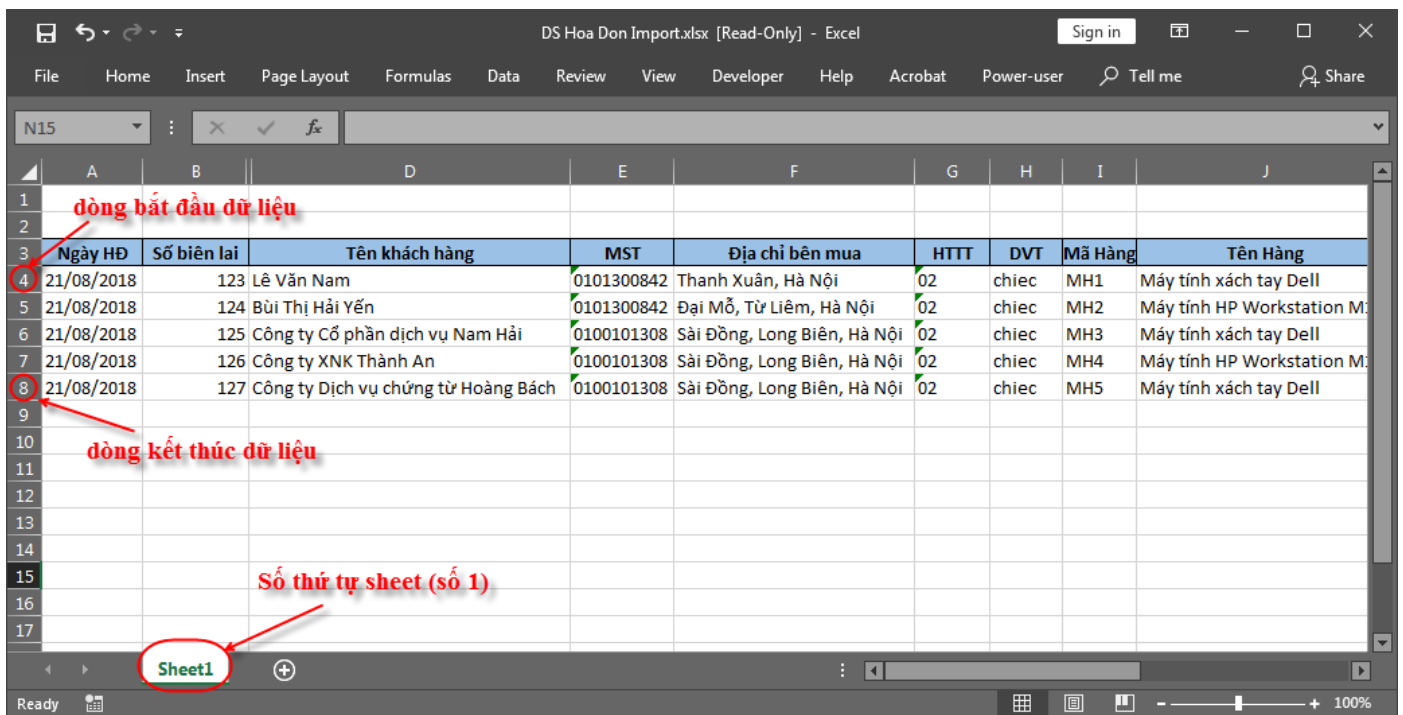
DS Hoa Don Import.xlsx [Read-Only] - Excel

Sign in

File Home Insert Page Layout Formulas Data Review View Developer Help Acrobat Power-user Tell me Share

N15

fx

| | A | B | D | E | F | G | H | I | J |
|---|---|---|---|---|---|---|---|---|---|
| 1 | | | | | | | | | |
| 2 | | | | | | | | | |
| 3 | Ngày HĐ | Số biên lai | Tên khách hàng | MST | Địa chỉ bên mua | HTTT | DVT | Mã Hàng | Tên Hàng |
| 4 | 21/08/2018 | 123 | Lê Văn Nam | 0101300842 | Thanh Xuân, Hà Nội | 02 | chiec | MH1 | Máy tính xách tay Dell |
| 5 | 21/08/2018 | 124 | Bùi Thị Hải Yến | 0101300842 | Đại Mỗ, Từ Liêm, Hà Nội | 02 | chiec | MH2 | Máy tính HP Workstation M |
| 6 | 21/08/2018 | 125 | Công ty Cổ phần dịch vụ Nam Hải | 0100101308 | Sài Đồng, Long Biên, Hà Nội | 02 | chiec | MH3 | Máy tính xách tay Dell |
| 7 | 21/08/2018 | 126 | Công ty XNK Thành An | 0100101308 | Sài Đồng, Long Biên, Hà Nội | 02 | chiec | MH4 | Máy tính HP Workstation M |
| 8 | 21/08/2018 | 127 | Công ty Dịch vụ chứng từ Hoàng Bách | 0100101308 | Sài Đồng, Long Biên, Hà Nội | 02 | chiec | MH5 | Máy tính xách tay Dell |
| 9 | | | | | | | | | |
| 10 | | | | | | | | | |
| 11 | | | | | | | | | |
| 12 | | | | | | | | | |
| 13 | | | | | | | | | |
| 14 | | | | | | | | | |
| 15 | | | | | | | | | |
| 16 | | | | | | | | | |
| 17 | | | | | | | | | |

dòng bắt đầu dữ liệu

dòng kết thúc dữ liệu

Số thứ tự sheet (số 1)

Sheet1

Ready

100%